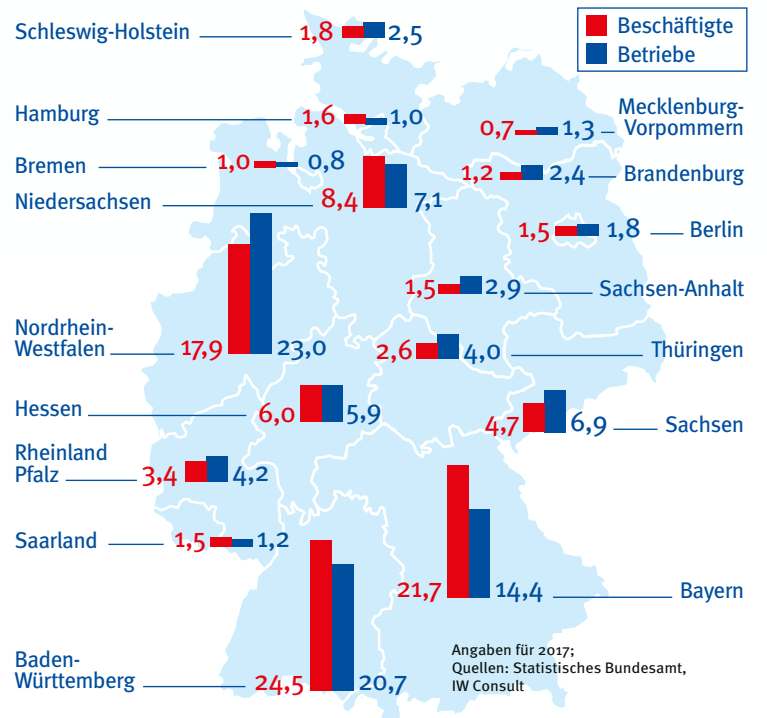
Beschäftigte
Betriebe

Schleswig-Holstein 1,8 2,5
Hamburg 1,6 1,0
Mecklenburg-Vorpommern 0,7 1,3
Bremen 1,0 0,8
Brandenburg 1,2 2,4
Niedersachsen 8,4 7,1
Berlin 1,5 1,8
Sachsen-Anhalt 1,5 2,9
Nordrhein-Westfalen 17,9 23,0
Thüringen 2,6 4,0
Hessen 6,0 5,9
Sachsen 4,7 6,9
Rheinland Pfalz 3,4 4,2
Saarland 1,5 1,2
Bayern 21,7 14,4
Baden-Württemberg 24,5 20,7

Angaben für 2017;
Quellen: Statistisches Bundesamt, IW Consult